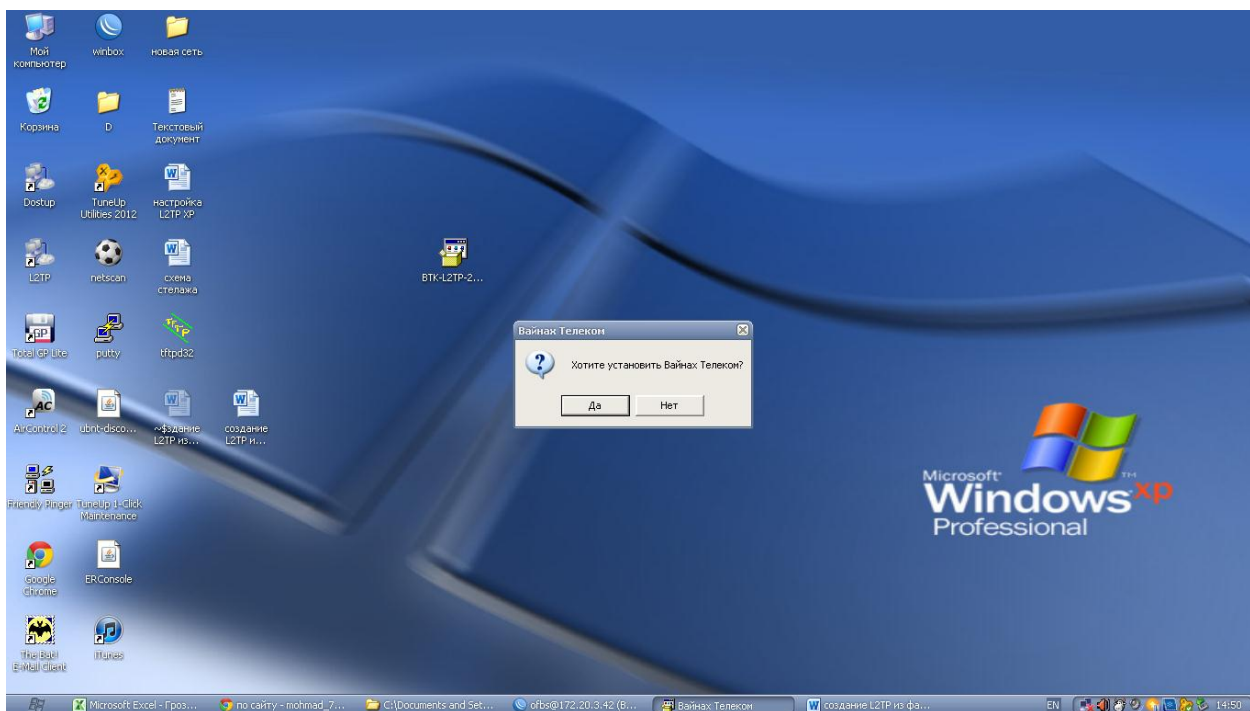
Мой компьютер
winbox
новая сеть
Корзина
D
Текстовый документ
Dostup
TuneUp Utilities 2012
настройка L2TP XP
L2TP
netscan
схема стелажа
BTK-L2TP-2...
Total GP Lite
putty
tftpd32
AirControl 2
ubnt-disco...
~$здание L2TP из...
создание L2TP и...
Friendly Pinger
TuneUp 1-Click Maintenance
Google Chrome
ERConsole
The Bat! E-Mail Client
iTunes

Вайнах Телеком
Хотите установить Вайнах Телеком?
Да
Нет

Microsoft Windows XP Professional

Microsoft Excel - Гроз...
по сайту - mohmad_7...
C:\Documents and Set...
ofbs@172.20.3.42 (B...
Вайнах Телеком
создание L2TP из фа...
EN
14:50